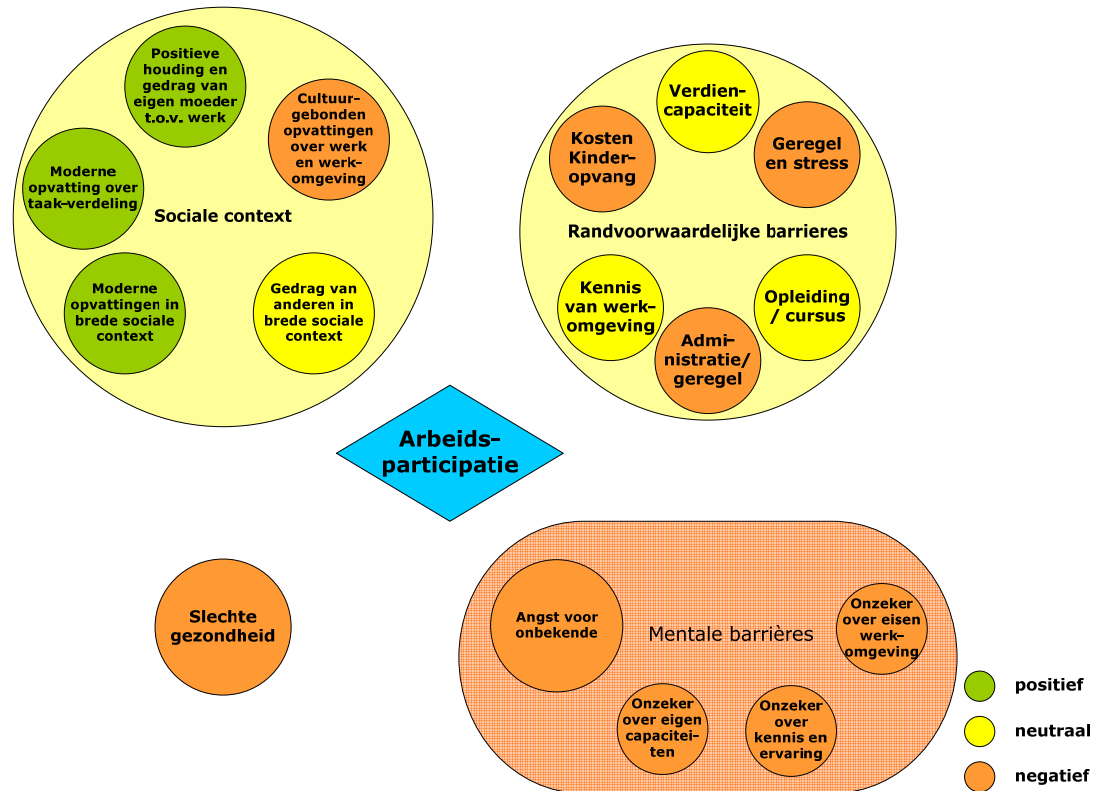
Positieve houding en gedrag van eigen moeder t.o.v. werk

Cultuurgebonden opvattingen over werk en werk-omgeving

Moderne opvatting over taak-verdeling

Sociale context

Moderne opvattingen in brede sociale context

Gedrag van anderen in brede sociale context

Verdien-capaciteit

Kosten Kinder-opvang

Geregel en stress

Randvoorwaardelijke barrieres

Kennis van werk-omgeving

Opleiding / cursus

Administratie/ geregel

Arbeids-participatie

Slechte gezondheid

Angst voor onbekende

Mentale barrières

Onzeker over eisen werk-omgeving

Onzeker over eigen capaciteiten

Onzeker over kennis en ervaring

positief

neutraal

negatief